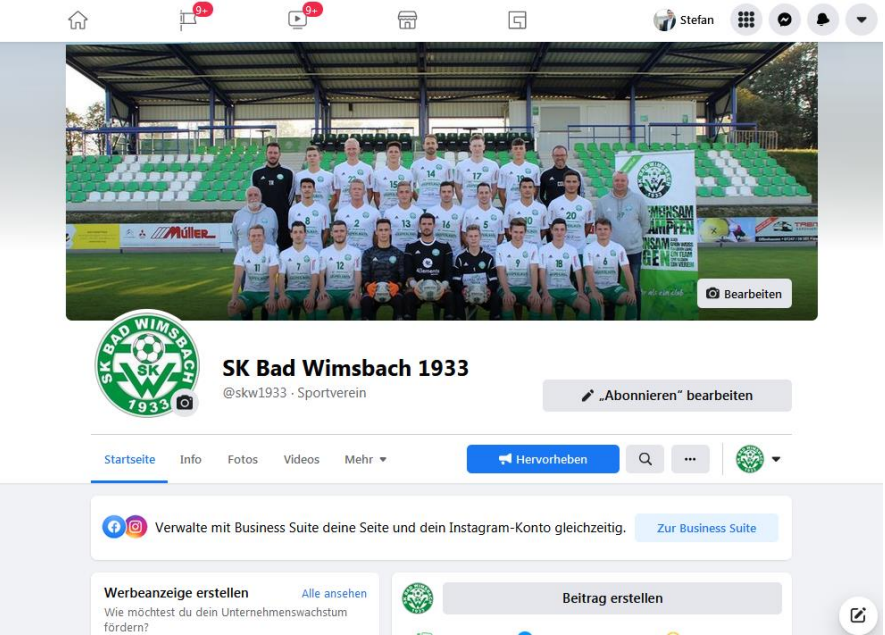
9+

9+

Stefan

Müller

Bearbeiten

SK BAD WIMSBACH SK W 1933

SK Bad Wimsbach 1933

@skw1933 · Sportverein

„Abonnieren" bearbeiten

Startseite Info Fotos Videos Mehr

Hervorheben

Verwalte mit Business Suite deine Seite und dein Instagram-Konto gleichzeitig.

Zur Business Suite

Werbeanzeige erstellen

Alle ansehen

Wie möchtest du dein Unternehmenswachstum fördern?

Beitrag erstellen